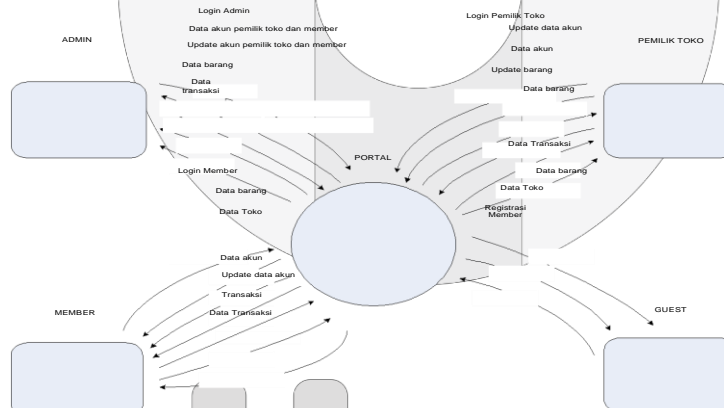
ADMIN

Login Admin

Data akun pemilik toko dan member

Update akun pemilik toko dan member

Data barang

Data transaksi

Login Member

Data barang

Data Toko

PORTAL

Login Pemilik Toko

Update data akun

Data akun

Update barang

Data barang

PEMILIK TOKO

Data Transaksi

Data barang

Data Toko

Registrasi Member

Data akun

Update data akun

Transaksi

Data Transaksi

MEMBER

GUEST